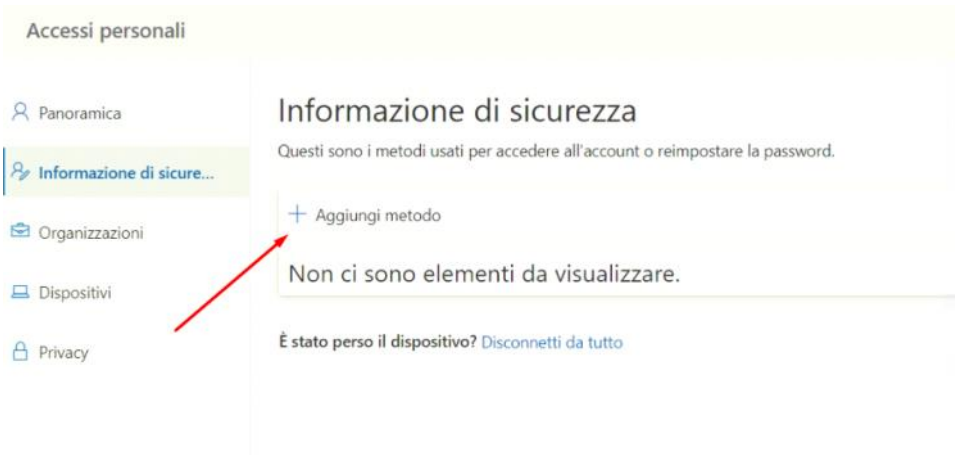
Accessi personali

Panoramica

Informazione di sicure...

Organizzazioni

Dispositivi

Privacy

Informazione di sicurezza

Questi sono i metodi usati per accedere all'account o reimpostare la password.

+ Aggiungi metodo

Non ci sono elementi da visualizzare.

È stato perso il dispositivo? Disconnetti da tutto